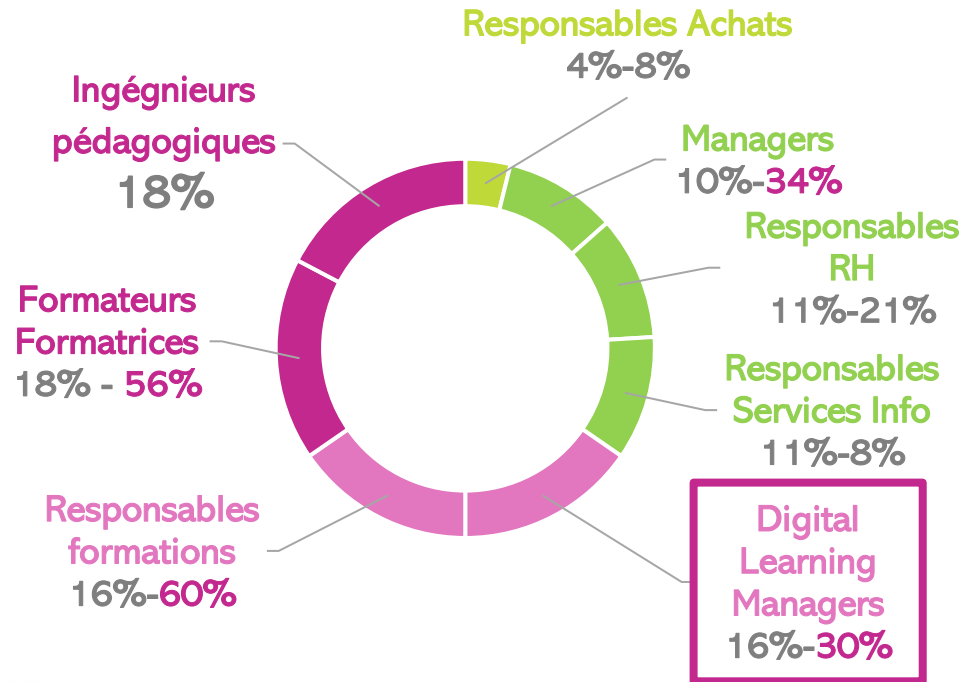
Responsables Achats
4%-8%

Managers
10%-34%

Responsables RH
11%-21%

Responsables Services Info
11%-8%

Digital Learning Managers
16%-30%

Responsables formations
16%-60%

Formateurs Formatrices
18% - 56%

Ingégnieurs pédagogiques
18%